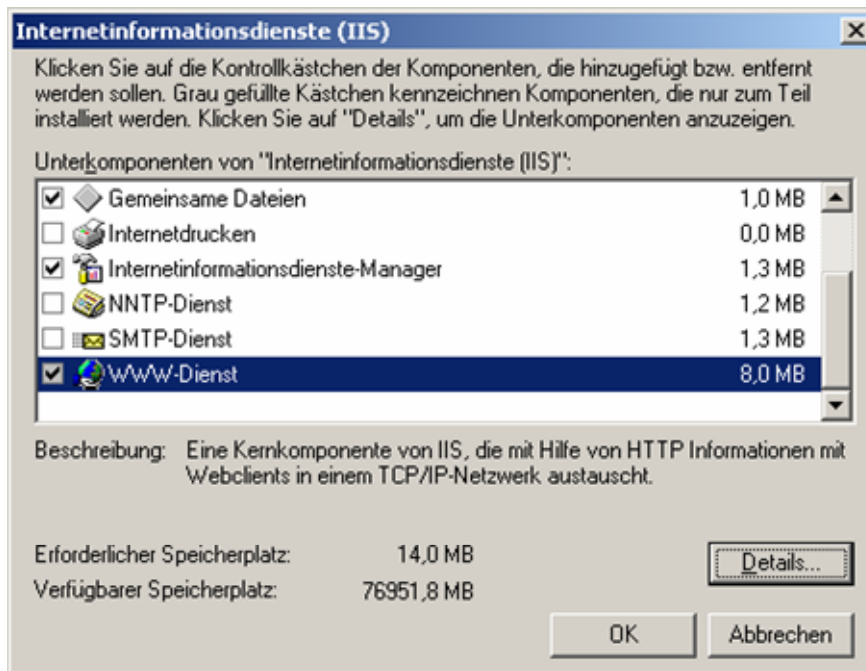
Internetinformationsdienste (IIS)

Klicken Sie auf die Kontrollkästchen der Komponenten, die hinzugefügt bzw. entfernt werden sollen. Grau gefüllte Kästchen kennzeichnen Komponenten, die nur zum Teil installiert werden. Klicken Sie auf "Details", um die Unterkomponenten anzuzeigen.

Unterkomponenten von "Internetinformationsdienste (IIS)":

| | | |
|---|---|---|
| ☑ | Gemeinsame Dateien | 1,0 MB |
| ☐ | Internetdrucken | 0,0 MB |
| ☑ | Internetinformationsdienste-Manager | 1,3 MB |
| ☐ | NNTP-Dienst | 1,2 MB |
| ☐ | SMTP-Dienst | 1,3 MB |
| ☑ | WWW-Dienst | 8,0 MB |

Beschreibung: Eine Kernkomponente von IIS, die mit Hilfe von HTTP Informationen mit Webclients in einem TCP/IP-Netzwerk austauscht.

Erforderlicher Speicherplatz: 14,0 MB
Verfügbarer Speicherplatz: 76951,8 MB

Details...

OK

Abbrechen